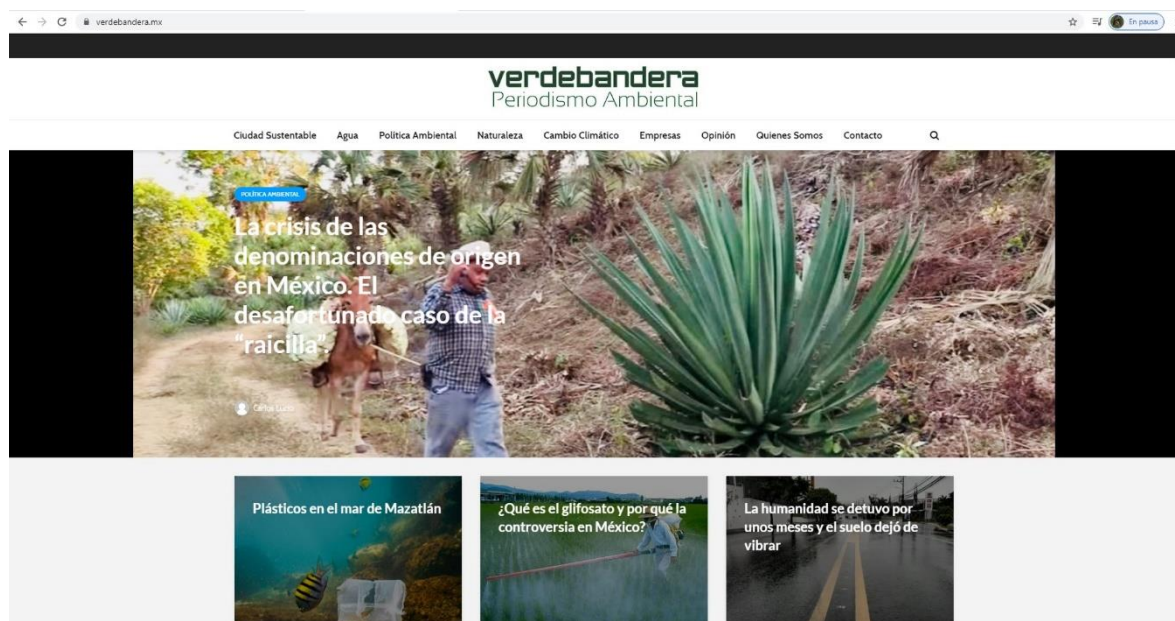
verdebandera.mx

En pausa

verdebandera
Periodismo Ambiental

Ciudad Sustentable Agua Política Ambiental Naturaleza Cambio Climático Empresas Opinión Quienes Somos Contacto

POLÍTICA AMBIENTAL

La crisis de las denominaciones de origen en México. El desafortunado caso de la “raicilla”

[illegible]

Plásticos en el mar de Mazatlán

¿Qué es el glifosato y por qué la controversia en México?

La humanidad se detuvo por unos meses y el suelo dejó de vibrar